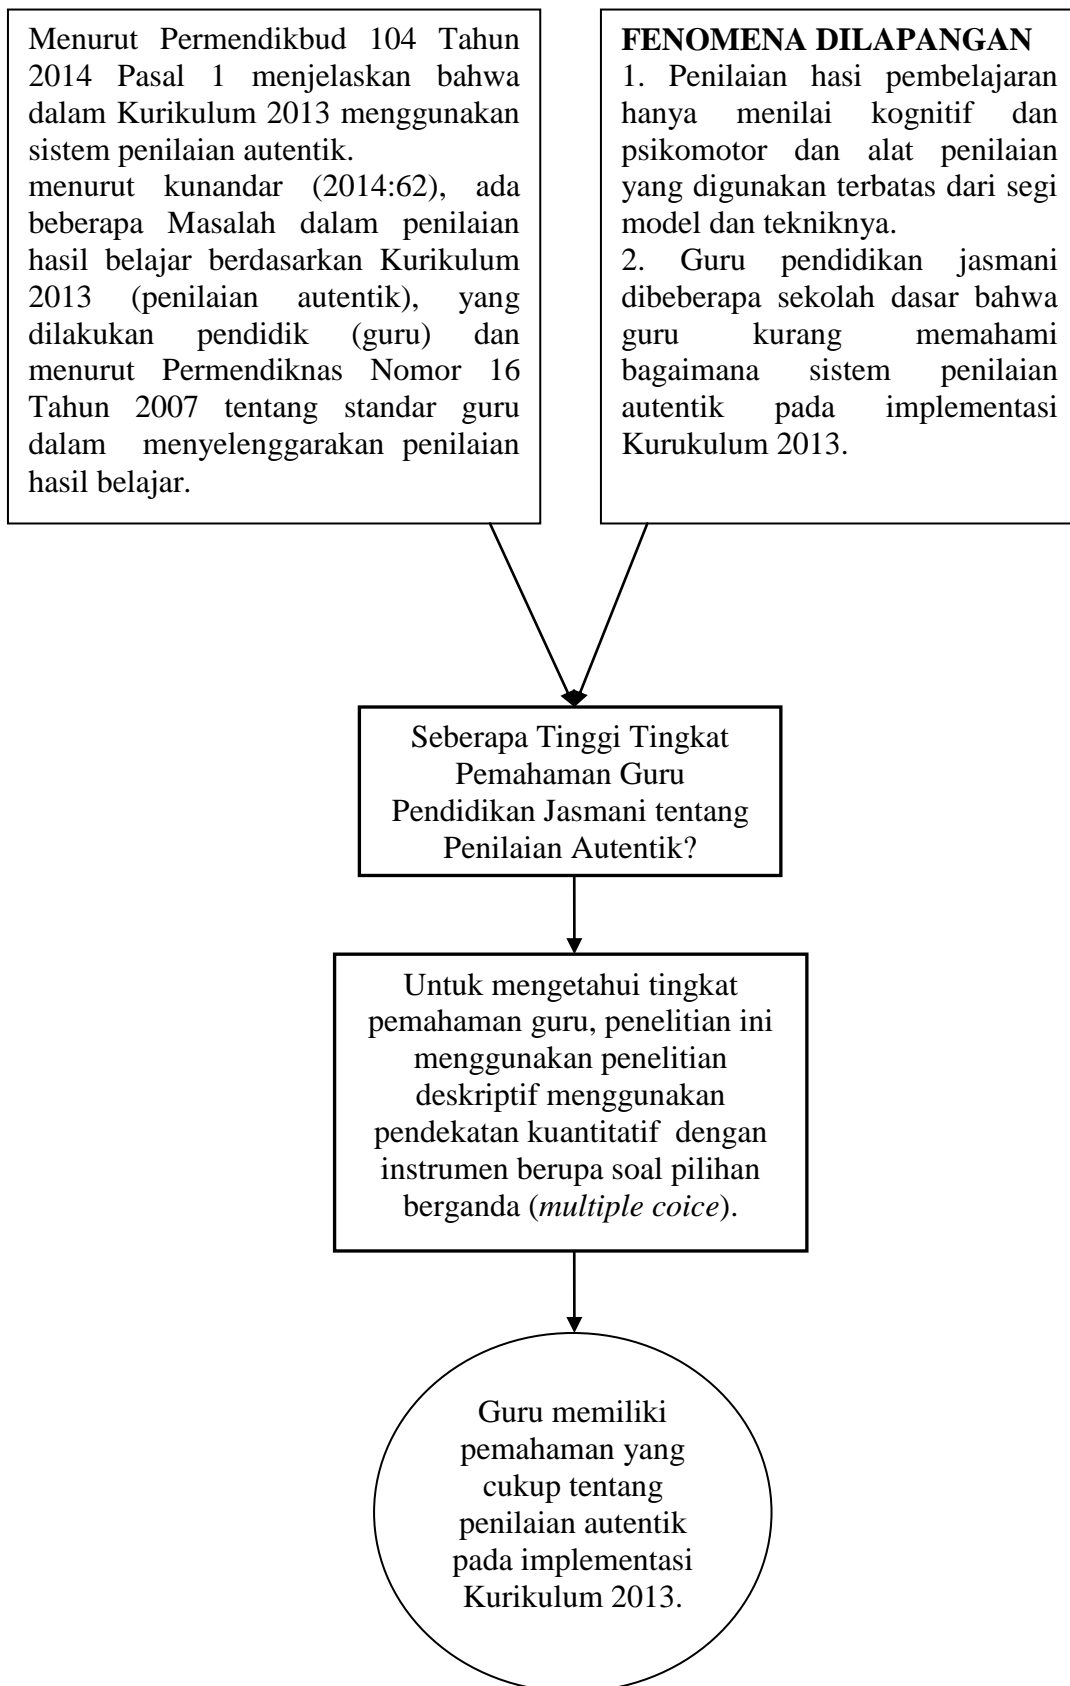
Menurut Permendikbud 104 Tahun 2014 Pasal 1 menjelaskan bahwa dalam Kurikulum 2013 menggunakan sistem penilaian autentik.
menurut kunandar (2014:62), ada beberapa Masalah dalam penilaian hasil belajar berdasarkan Kurikulum 2013 (penilaian autentik), yang dilakukan pendidik (guru) dan menurut Permendiknas Nomor 16 Tahun 2007 tentang standar guru dalam menyelenggarakan penilaian hasil belajar.

**FENOMENA DILAPANGAN**
1. Penilaian hasi pembelajaran hanya menilai kognitif dan psikomotor dan alat penilaian yang digunakan terbatas dari segi model dan tekniknya.
2. Guru pendidikan jasmani dibeberapa sekolah dasar bahwa guru kurang memahami bagaimana sistem penilaian autentik pada implementasi Kurukulum 2013.

Seberapa Tinggi Tingkat Pemahaman Guru Pendidikan Jasmani tentang Penilaian Autentik?

Untuk mengetahui tingkat pemahaman guru, penelitian ini menggunakan penelitian deskriptif menggunakan pendekatan kuantitatif dengan instrumen berupa soal pilihan berganda (*multiple coice*).

Guru memiliki pemahaman yang cukup tentang penilaian autentik pada implementasi Kurikulum 2013.